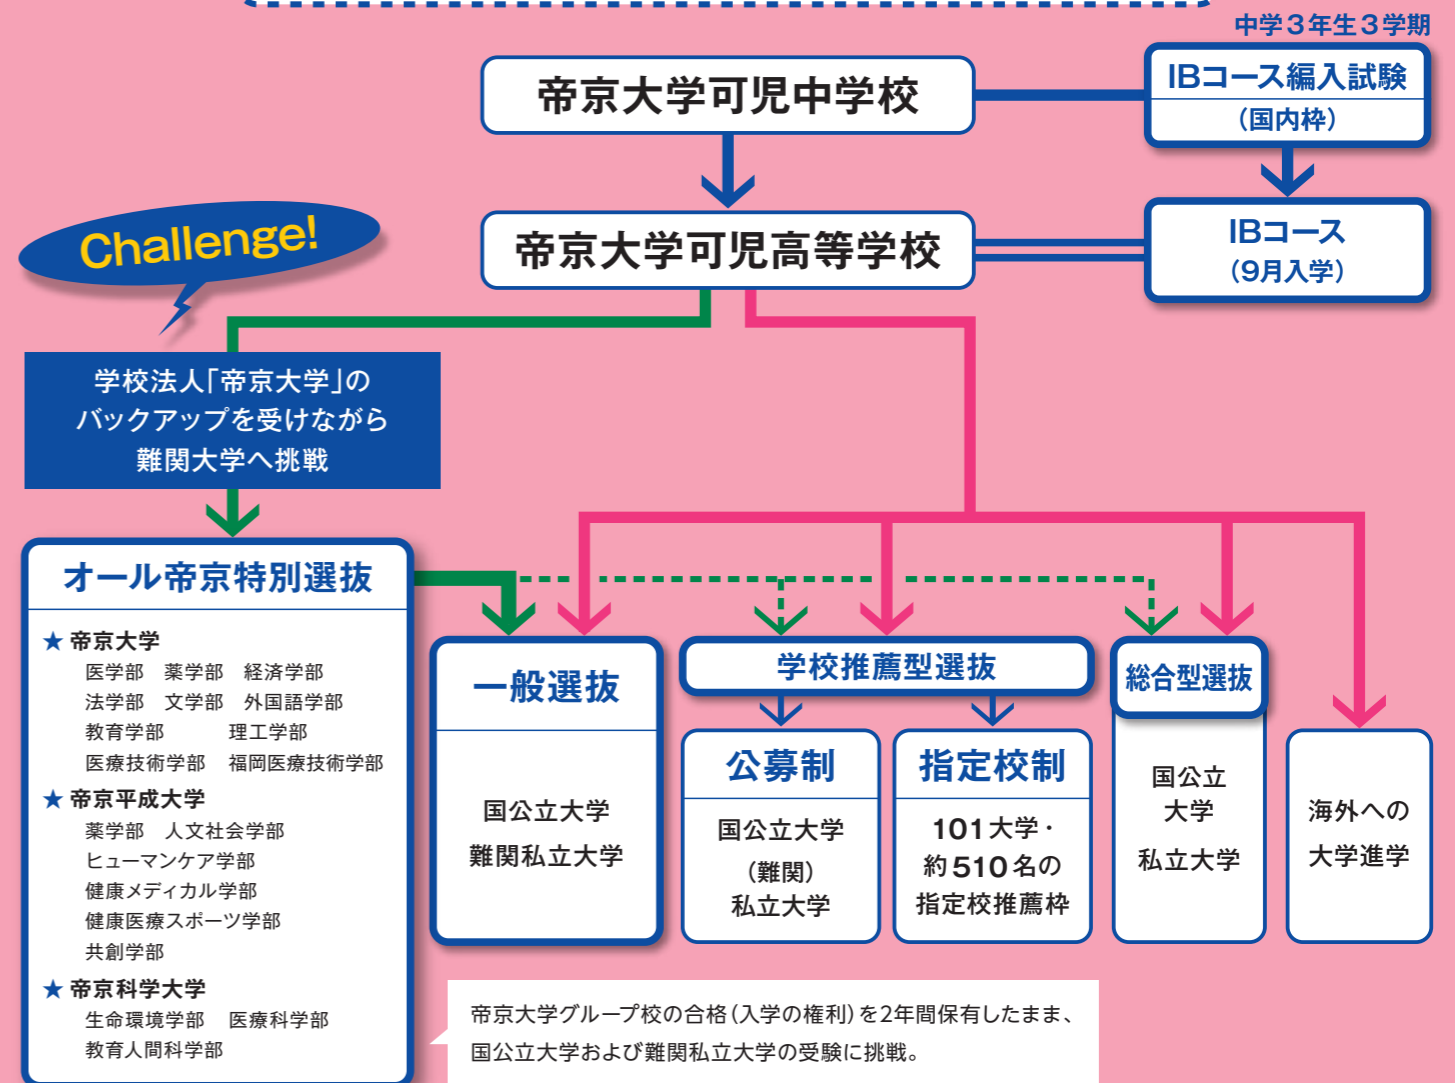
中学3年生3学期

帝京大学可児中学校

IBコース編入試験
(国内枠)

Challenge!

帝京大学可児高等学校

IBコース
(9月入学)

学校法人「帝京大学」の
バックアップを受けながら
難関大学へ挑戦

オール帝京特別選抜

★ 帝京大学
医学部　薬学部　経済学部
法学部　文学部　外国語学部
教育学部　理工学部
医療技術学部　福岡医療技術学部

★ 帝京平成大学
薬学部　人文社会学部
ヒューマンケア学部
健康メディカル学部
健康医療スポーツ学部
共創学部

★ 帝京科学大学
生命環境学部　医療科学部
教育人間科学部

一般選抜
国公立大学
難関私立大学

学校推薦型選抜

公募制
国公立大学
(難関)
私立大学

指定校制
101大学・
約510名の
指定校推薦枠

総合型選抜
国公立
大学
私立大学

海外への
大学進学

帝京大学グループ校の合格(入学の権利)を2年間保有したまま、
国公立大学および難関私立大学の受験に挑戦。